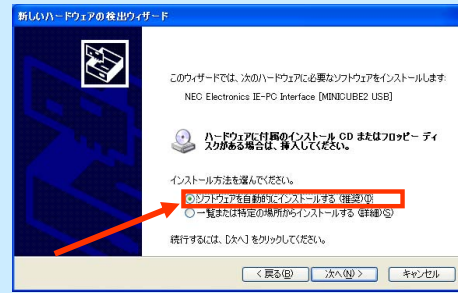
新しいハードウェアの検出ウィザード

このウィザードでは、次のハードウェアに必要なソフトウェアをインストールします:

NEC Electronics IE-PC Interface [MINICUBE2 USB]

ハードウェアに付属のインストール CD またはフロッピー ディスクがある場合は、挿入してください。

インストール方法を選んでください。

ソフトウェアを自動的にインストールする (推奨)(I)

一覧または特定の場所からインストールする (詳細)(S)

続行するには、[次へ] をクリックしてください。

< 戻る(B)

次へ(N) >

キャンセル